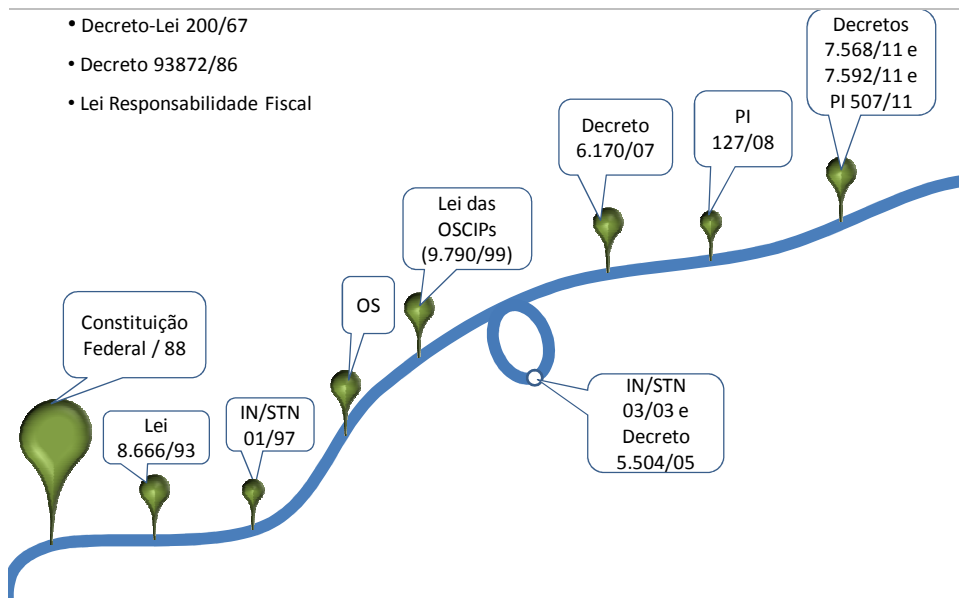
• Decreto-Lei 200/67

• Decreto 93872/86

• Lei Responsabilidade Fiscal

Constituição Federal / 88

Lei 8.666/93

IN/STN 01/97

OS

Lei das OSCIPs (9.790/99)

IN/STN 03/03 e Decreto 5.504/05

Decreto 6.170/07

PI 127/08

Decretos 7.568/11 e 7.592/11 e PI 507/11